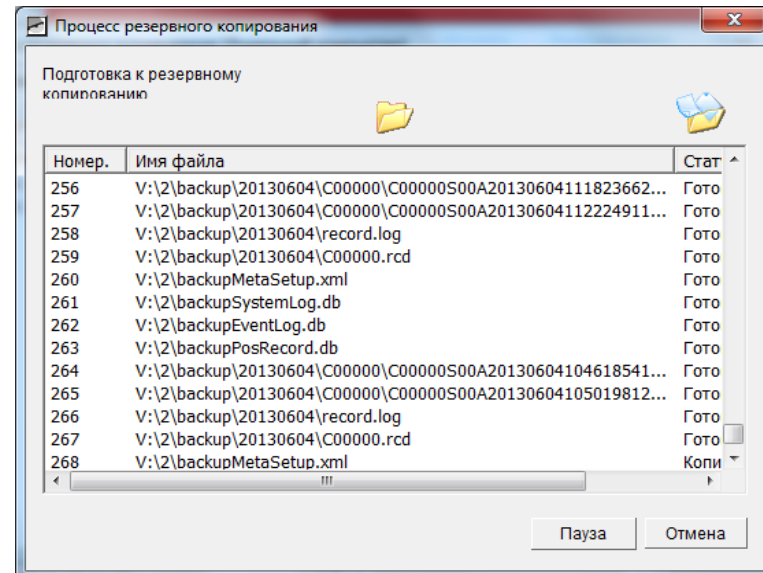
Процесс резервного копирования

Подготовка к резервному копированию

| Номер. | Имя файла | Стат |
|---|---|---|
| 256 | V:\2\backup\20130604\C00000\C00000S00A20130604111823662... | Гото |
| 257 | V:\2\backup\20130604\C00000\C00000S00A20130604112224911... | Гото |
| 258 | V:\2\backup\20130604\record.log | Гото |
| 259 | V:\2\backup\20130604\C00000.rcd | Гото |
| 260 | V:\2\backupMetaSetup.xml | Гото |
| 261 | V:\2\backupSystemLog.db | Гото |
| 262 | V:\2\backupEventLog.db | Гото |
| 263 | V:\2\backupPosRecord.db | Гото |
| 264 | V:\2\backup\20130604\C00000\C00000S00A20130604104618541... | Гото |
| 265 | V:\2\backup\20130604\C00000\C00000S00A20130604105019812... | Гото |
| 266 | V:\2\backup\20130604\record.log | Гото |
| 267 | V:\2\backup\20130604\C00000.rcd | Гото |
| 268 | V:\2\backupMetaSetup.xml | Копи |

Пауза Отмена